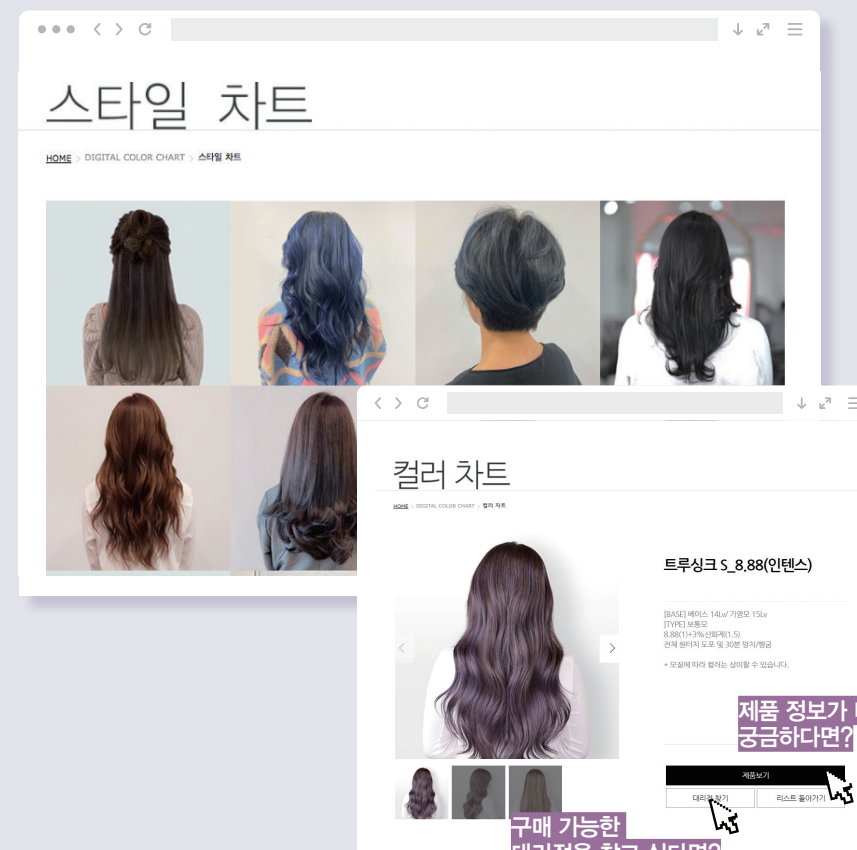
스타일 차트

HOME > DIGITAL COLOR CHART > 스타일 차트

컬러 차트

HOME > DIGITAL COLOR CHART > 컬러 차트

트루싱크 S_8.88(인텐스)

[BASE] 베이스 14Lv/ 기염모 15Lv
[TYPE] 보통모
8.88(1)+3%산화제(1.5)
전체 원터치 도포 및 30분 방치/평균

* 모질에 따라 컬러는 상이할 수 있습니다.

제품 정보가 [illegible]
궁금하다면?

제품보기

대리점 찾기

리스트 돌아가기

구매 가능한
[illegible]